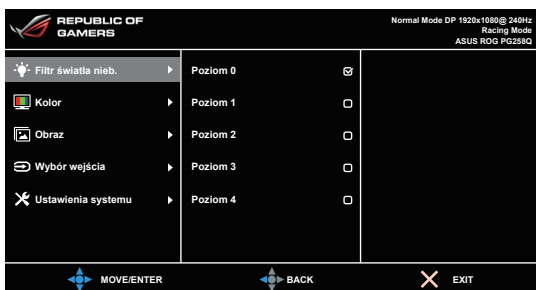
REPUBLIC OF GAMERS

Normal Mode DP 1920x1080@ 240Hz
Racing Mode
ASUS ROG PG258Q

Filtr światła nieb.
Kolor
Obraz
Wybór wejścia
Ustawienia systemu

Poziom 0
Poziom 1
Poziom 2
Poziom 3
Poziom 4

MOVE/ENTER
BACK
EXIT